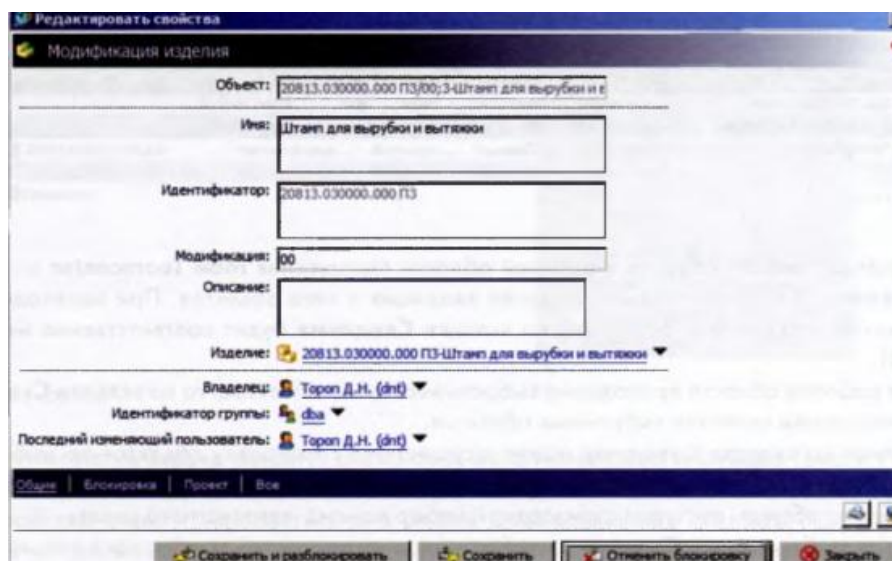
Редактировать свойства

Модификация изделия

Объект: 20813.030000.000 ПЗ/00;3-Штамп для вырубки и в

Имя: Штамп для вырубки и вытяжки

Идентификатор: 20813.030000.000 ПЗ

Модификация: 00

Описание:

Изделие: 20813.030000.000 ПЗ-Штамп для вырубки и вытяжки

Владелец: Торон Д.Н. (dnt)

Идентификатор группы: dba

Последний изменяющий пользователь: Торон Д.Н. (dnt)

Общие | Блокировка | Проект | Все

Сохранить и разблокировать | Сохранить | Отменить блокировку | Закрыть